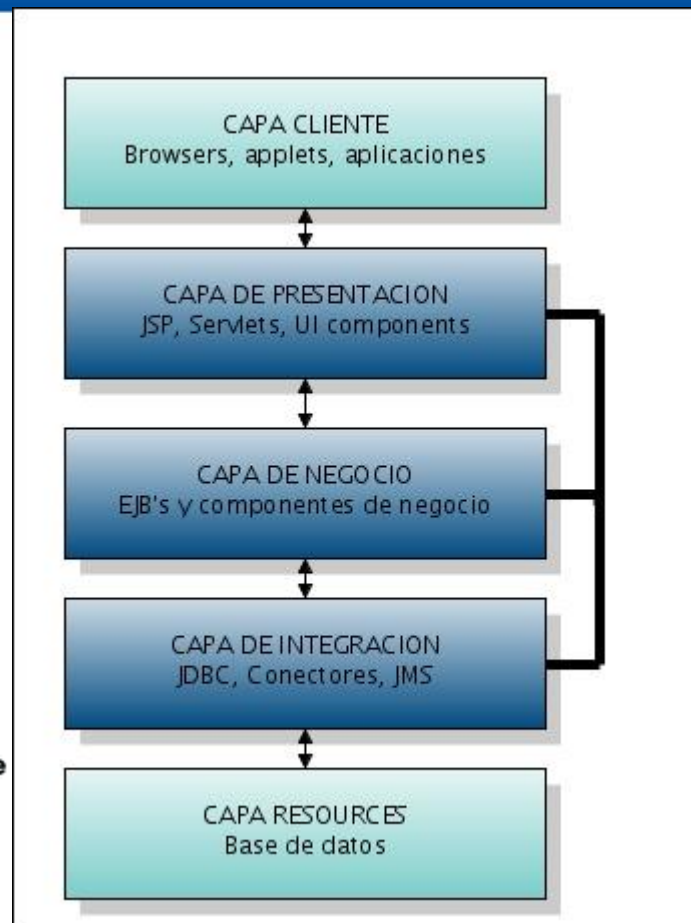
CAPA CLIENTE
Browsers, applets, aplicaciones

CAPA DE PRESENTACION
JSP, Servlets, UI components

CAPA DE NEGOCIO
EJB's y componentes de negocio

CAPA DE INTEGRACION
JDBC, Conectores, JMS

CAPA RESOURCES
Base de datos